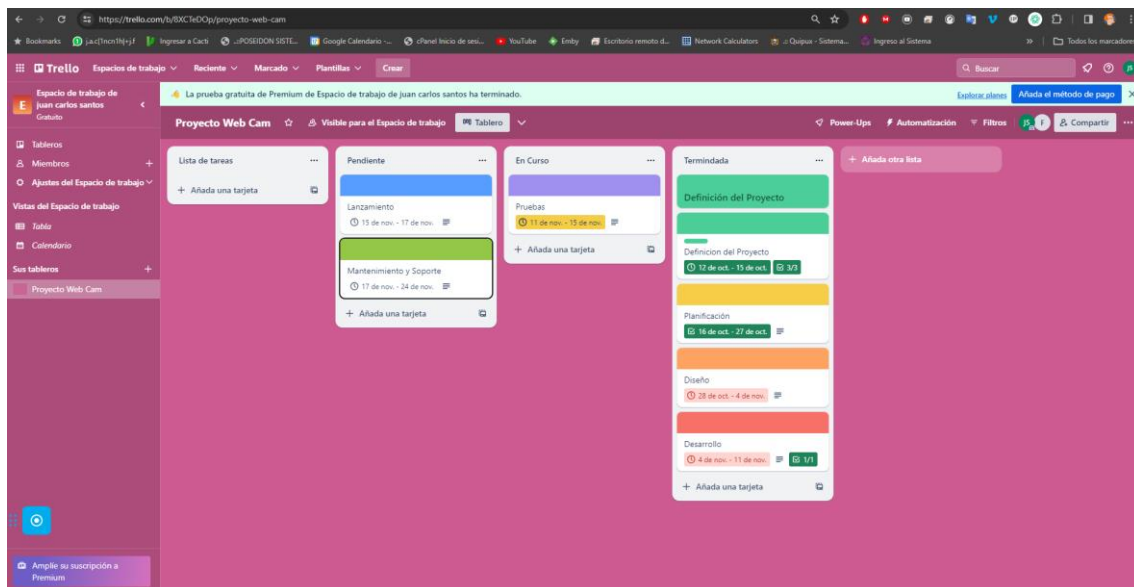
https://trello.com/b/8XCTeDOp/proyecto-web-cam

Bookmarks j.a.c[1ncn1h]+j.f Ingresar a Cacti ..::POSEIDON SISTE... Google Calendario -... cPanel Inicio de sesi... YouTube Emby Escritorio remoto d... Network Calculators .::Quipux - Sistema... Ingreso al Sistema Todos los marcadores

Trello Espacios de trabajo Reciente Marcado Plantillas Crear Buscar

Espacio de trabajo de juan carlos santos Gratuito

La prueba gratuita de Premium de Espacio de trabajo de juan carlos santos ha terminado. Explorar planes Añada el método de pago

Tableros
Miembros
Ajustes del Espacio de trabajo
Vistas del Espacio de trabajo
Tabla
Calendario
Sus tableros
Proyecto Web Cam

Proyecto Web Cam Visible para el Espacio de trabajo Tablero Power-Ups Automatización Filtros Compartir

Lista de tareas
+ Añada una tarjeta

Pendiente
Lanzamiento
15 de nov. - 17 de nov.
Mantenimiento y Soporte
17 de nov. - 24 de nov.
+ Añada una tarjeta

En Curso
Pruebas
11 de nov. - 15 de nov.
+ Añada una tarjeta

Terminada
Definición del Proyecto
Definicion del Proyecto
12 de oct. - 15 de oct. 3/3
Planificación
16 de oct. - 27 de oct.
Diseño
28 de oct. - 4 de nov.
Desarrollo
4 de nov. - 11 de nov. 1/1
+ Añada una tarjeta

+ Añada otra lista

Amplíe su suscripción a Premium